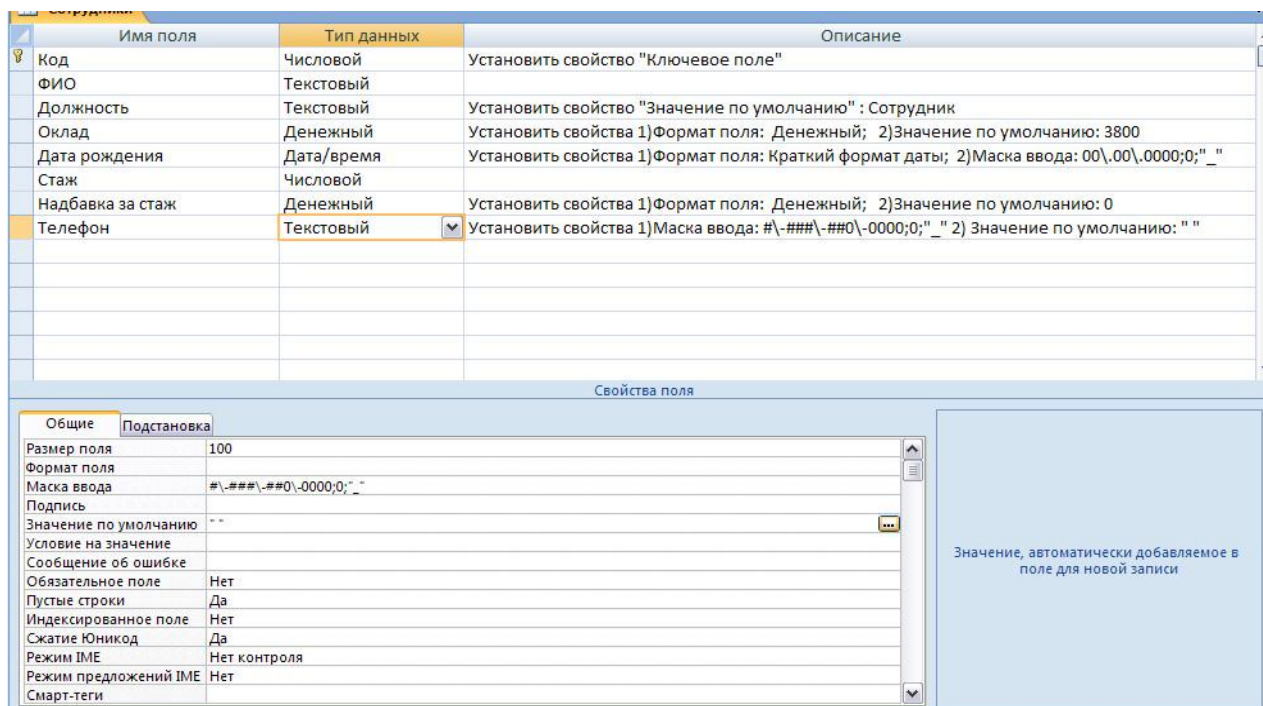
Сотрудники

| Имя поля | Тип данных | Описание |
|---|---|---|
| Код | Числовой | Установить свойство "Ключевое поле" |
| ФИО | Текстовый | |
| Должность | Текстовый | Установить свойство "Значение по умолчанию" : Сотрудник |
| Оклад | Денежный | Установить свойства 1)Формат поля: Денежный; 2)Значение по умолчанию: 3800 |
| Дата рождения | Дата/время | Установить свойства 1)Формат поля: Краткий формат даты; 2)Маска ввода: 00\.00\.0000;0;"_" |
| Стаж | Числовой | |
| Надбавка за стаж | Денежный | Установить свойства 1)Формат поля: Денежный; 2)Значение по умолчанию: 0 |
| Телефон | Текстовый | Установить свойства 1)Маска ввода: #\-###\-##0\-0000;0;"_" 2) Значение по умолчанию: " " |

Свойства поля

Общие | Подстановка

| | |
|---|---|
| Размер поля | 100 |
| Формат поля | |
| Маска ввода | #\-###\-##0\-0000;0;"_" |
| Подпись | |
| Значение по умолчанию | " " |
| Условие на значение | |
| Сообщение об ошибке | |
| Обязательное поле | Нет |
| Пустые строки | Да |
| Индексированное поле | Нет |
| Сжатие Юникод | Да |
| Режим IME | Нет контроля |
| Режим предложений IME | Нет |
| Смарт-теги | |

Значение, автоматически добавляемое в поле для новой записи